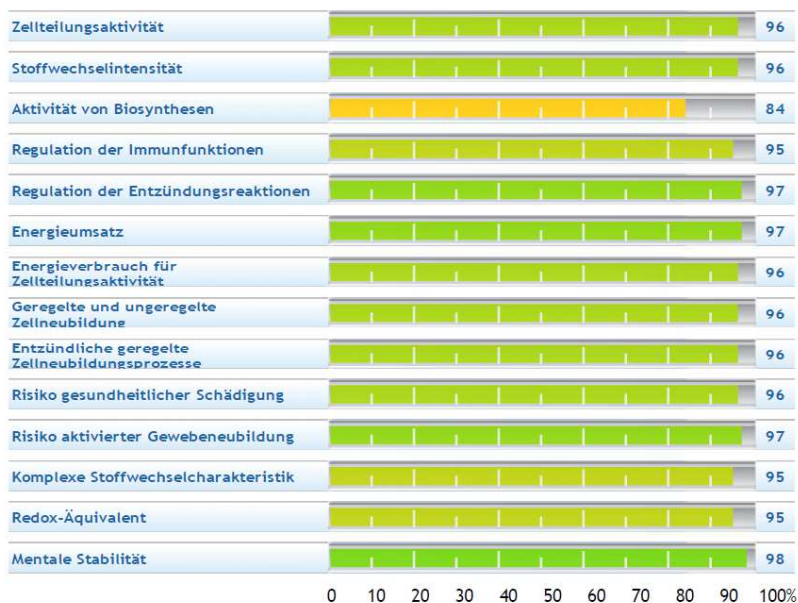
| | |
|---|---|
| Zellteilungsaktivität | 96 |
| Stoffwechselintensität | 96 |
| Aktivität von Biosynthesen | 84 |
| Regulation der Immunfunktionen | 95 |
| Regulation der Entzündungsreaktionen | 97 |
| Energieumsatz | 97 |
| Energieverbrauch für Zellteilungsaktivität | 96 |
| Geregelte und ungeregelte Zellneubildung | 96 |
| Entzündliche geregelte Zellneubildungsprozesse | 96 |
| Risiko gesundheitlicher Schädigung | 96 |
| Risiko aktivierter Gewebeneubildung | 97 |
| Komplexe Stoffwechselcharakteristik | 95 |
| Redox-Äquivalent | 95 |
| Mentale Stabilität | 98 |

0 10 20 30 40 50 60 70 80 90 100%